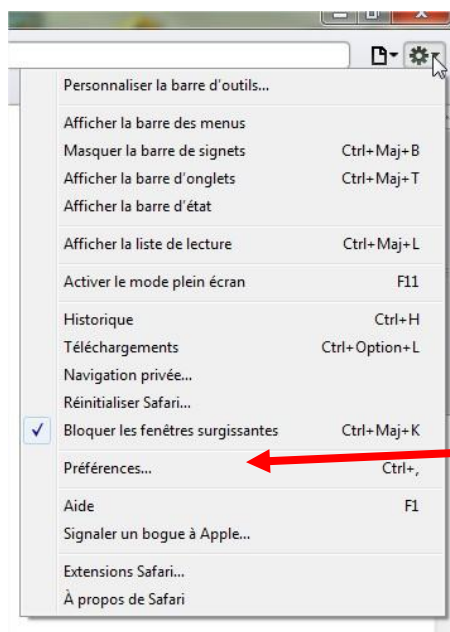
Personnaliser la barre d'outils...

Afficher la barre des menus
Masquer la barre de signets Ctrl+Maj+B
Afficher la barre d'onglets Ctrl+Maj+T
Afficher la barre d'état

Afficher la liste de lecture Ctrl+Maj+L

Activer le mode plein écran F11

Historique Ctrl+H
Téléchargements Ctrl+Option+L
Navigation privée...
Réinitialiser Safari...
✓ Bloquer les fenêtres surgissantes Ctrl+Maj+K

Préférences... Ctrl+,

Aide F1
Signaler un bogue à Apple...

Extensions Safari...
À propos de Safari